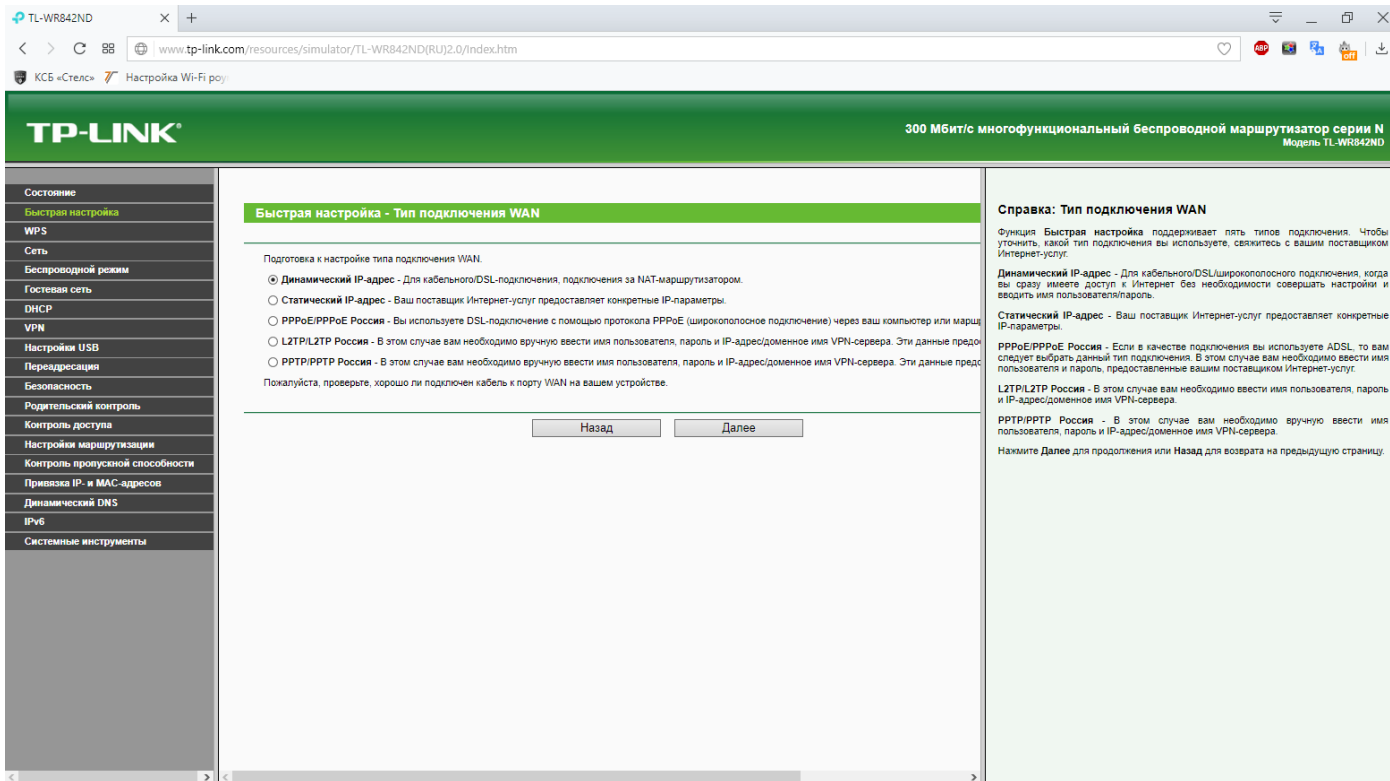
TL-WR842ND

www.tp-link.com/resources/simulator/TL-WR842ND(RU)2.0/Index.htm

КСБ «Стелс» Настройка Wi-Fi роу

TP-LINK®

300 Мбит/с многофункциональный беспроводной маршрутизатор серии N
Модель TL-WR842ND

Состояние
Быстрая настройка
WPS
Сеть
Беспроводной режим
Гостевая сеть
DHCP
VPN
Настройки USB
Переадресация
Безопасность
Родительский контроль
Контроль доступа
Настройки маршрутизации
Контроль пропускной способности
Привязка IP- и MAC-адресов
Динамический DNS
IPv6
Системные инструменты

Быстрая настройка - Тип подключения WAN

Подготовка к настройке типа подключения WAN.

Динамический IP-адрес - Для кабельного/DSL-подключения, подключения за NAT-маршрутизатором.

Статический IP-адрес - Ваш поставщик Интернет-услуг предоставляет конкретные IP-параметры.

PPPoE/PPPoE Россия - Вы используете DSL-подключение с помощью протокола PPPoE (широкополосное подключение) через ваш компьютер или марш

L2TP/L2TP Россия - В этом случае вам необходимо вручную ввести имя пользователя, пароль и IP-адрес/доменное имя VPN-сервера. Эти данные предо

PPTP/PPTP Россия - В этом случае вам необходимо вручную ввести имя пользователя, пароль и IP-адрес/доменное имя VPN-сервера. Эти данные предо

Пожалуйста, проверьте, хорошо ли подключен кабель к порту WAN на вашем устройстве.

Назад Далее

Справка: Тип подключения WAN

Функция Быстрая настройка поддерживает пять типов подключения. Чтобы уточнить, какой тип подключения вы используете, свяжитесь с вашим поставщиком Интернет-услуг.

Динамический IP-адрес - Для кабельного/DSL/широкополосного подключения, когда вы сразу имеете доступ к Интернет без необходимости совершать настройки и вводить имя пользователя/пароль.

Статический IP-адрес - Ваш поставщик Интернет-услуг предоставляет конкретные IP-параметры.

PPPoE/PPPoE Россия - Если в качестве подключения вы используете ADSL, то вам следует выбрать данный тип подключения. В этом случае вам необходимо ввести имя пользователя и пароль, предоставленные вашим поставщиком Интернет-услуг.

L2TP/L2TP Россия - В этом случае вам необходимо ввести имя пользователя, пароль и IP-адрес/доменное имя VPN-сервера.

PPTP/PPTP Россия - В этом случае вам необходимо вручную ввести имя пользователя, пароль и IP-адрес/доменное имя VPN-сервера.

Нажмите Далее для продолжения или Назад для возврата на предыдущую страницу.